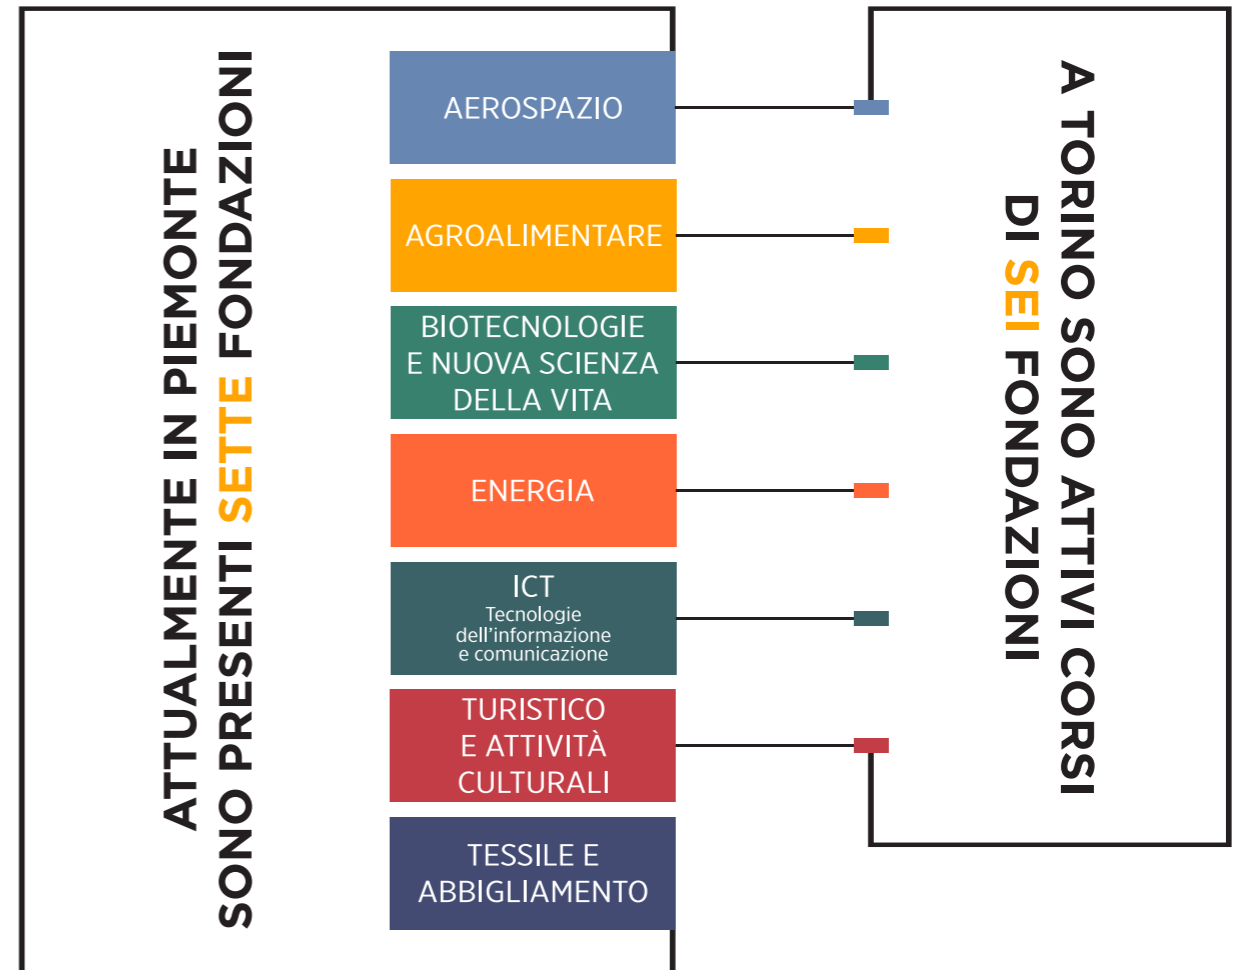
ATTUALMENTE IN PIEMONTE SONO PRESENTI SETTE FONDAZIONI

AEROSPAZIO

AGROALIMENTARE

BIOTECNOLOGIE E NUOVA SCIENZA DELLA VITA

ENERGIA

ICT
Tecnologie dell'informazione e comunicazione

TURISTICO E ATTIVITÀ CULTURALI

TESSILE E ABBIGLIAMENTO

A TORINO SONO ATTIVI CORSI DI SEI FONDAZIONI